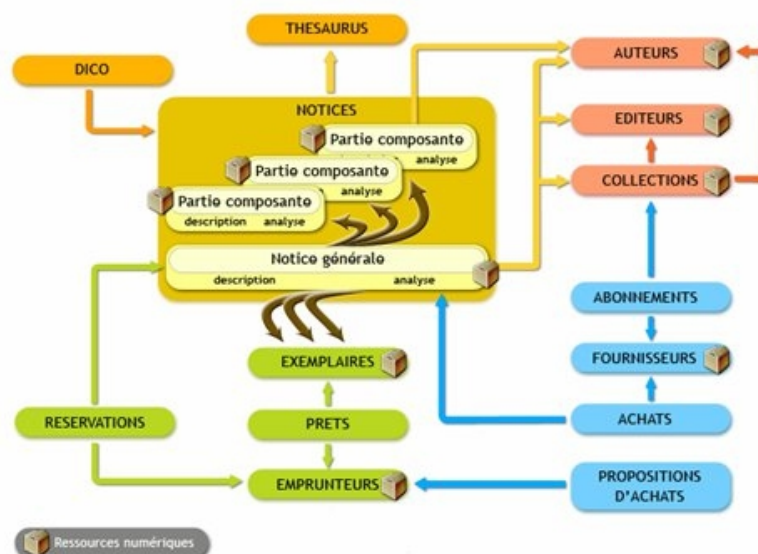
THESAURUS

DICO

NOTICES

Partie composante
analyse

Partie composante
analyse

Partie composante
description analyse

Notice générale
description analyse

AUTEURS

EDITEURS

COLLECTIONS

ABONNEMENTS

FOURNISSEURS

ACHATS

PROPOSITIONS D'ACHATS

EXEMPLAIRES

PRETS

EMPRUNTEURS

RESERVATIONS

Ressources numériques